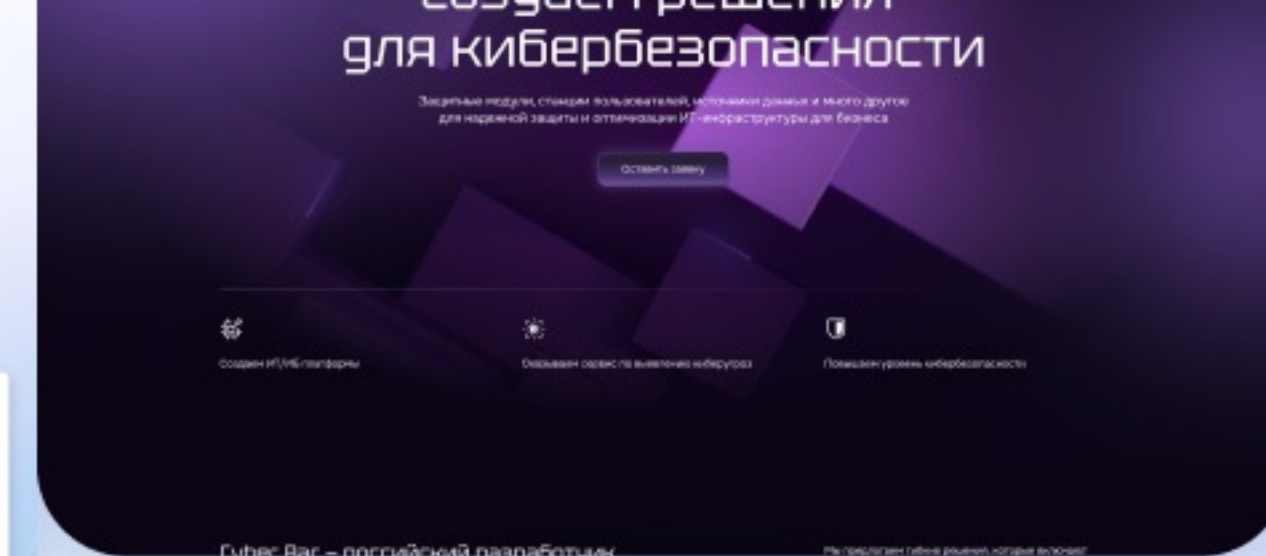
Создаем решения для кибербезопасности

Защитные модули, станции пользователей, источники данных и много другое для надежной защиты и оптимизации ИТ-инфраструктуры для бизнеса

Оставить заявку

Создаем ИТ/ИБ платформы

Оказываем сервис по выявлению киберугроз

Повышаем уровень кибербезопасности

Cyber Bar – российский разработчик

Мы предлагаем гибкие решения, которые включают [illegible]